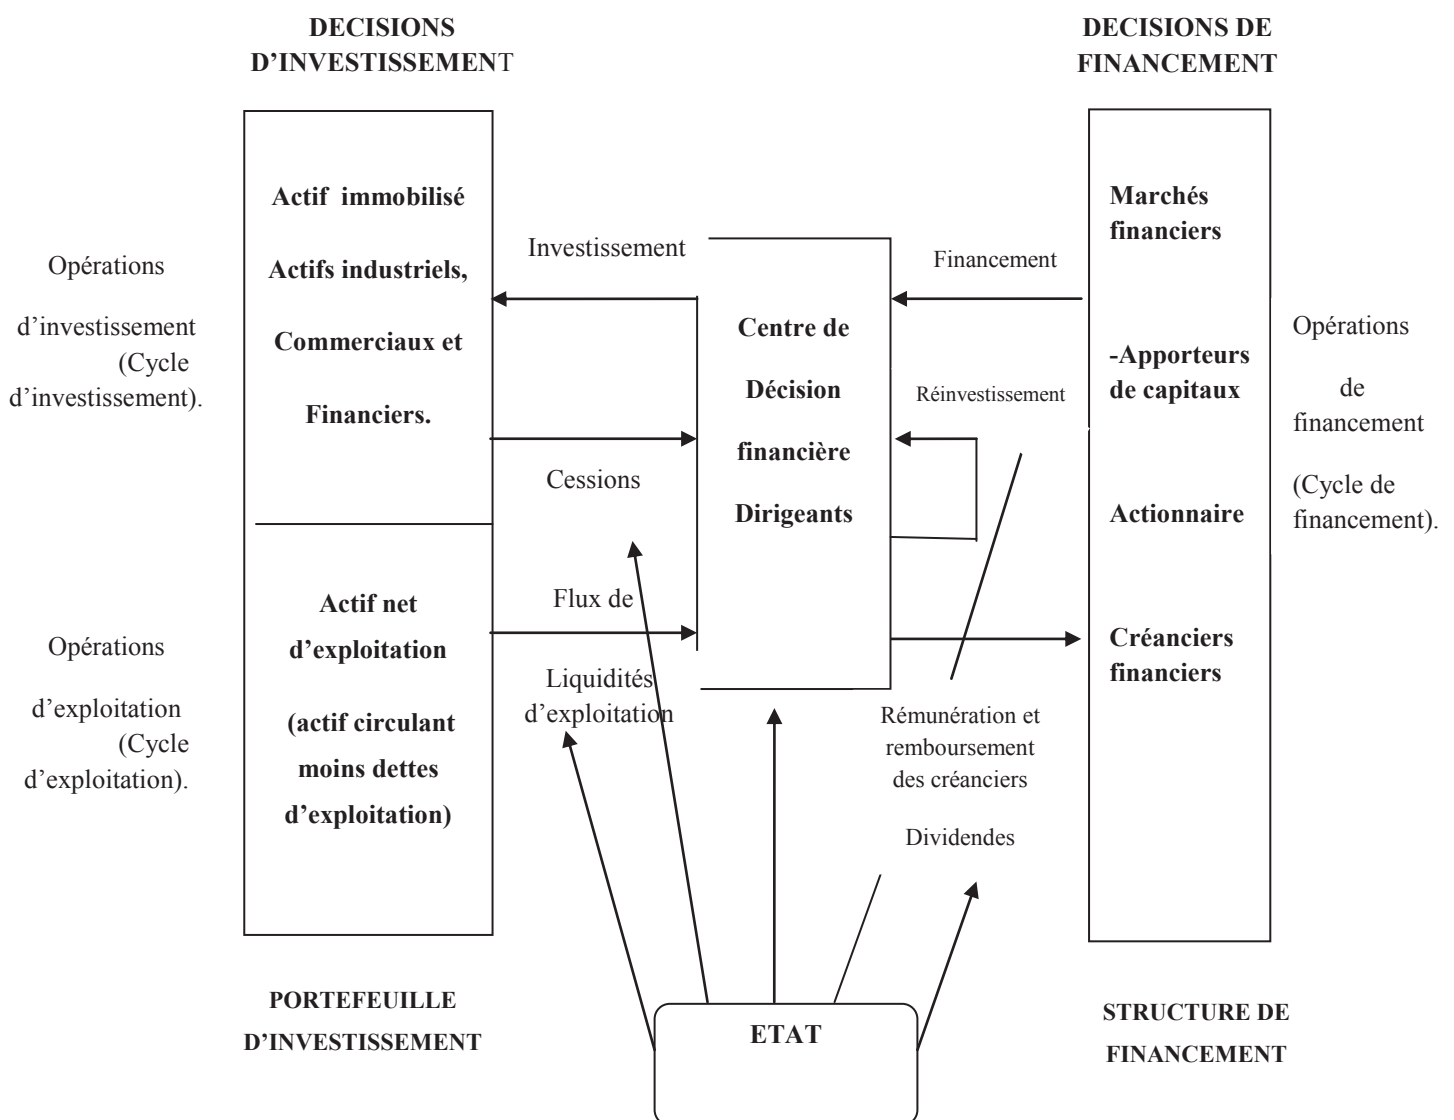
DECISIONS D'INVESTISSEMENT

DECISIONS DE FINANCEMENT

Opérations d'investissement (Cycle d'investissement).

Actif immobilisé

Actifs industriels, Commerciaux et Financiers.

Investissement

Cessions

Centre de Décision financière Dirigeants

Financement

Réinvestissement

Marchés financiers

-Apporteurs de capitaux

Actionnaire

Créanciers financiers

Opérations de financement (Cycle de financement).

Opérations d'exploitation (Cycle d'exploitation).

Actif net d'exploitation (actif circulant moins dettes d'exploitation)

Flux de Liquidités d'exploitation

Rémunération et remboursement des créanciers

Dividendes

PORTEFEUILLE D'INVESTISSEMENT

ETAT

STRUCTURE DE FINANCEMENT